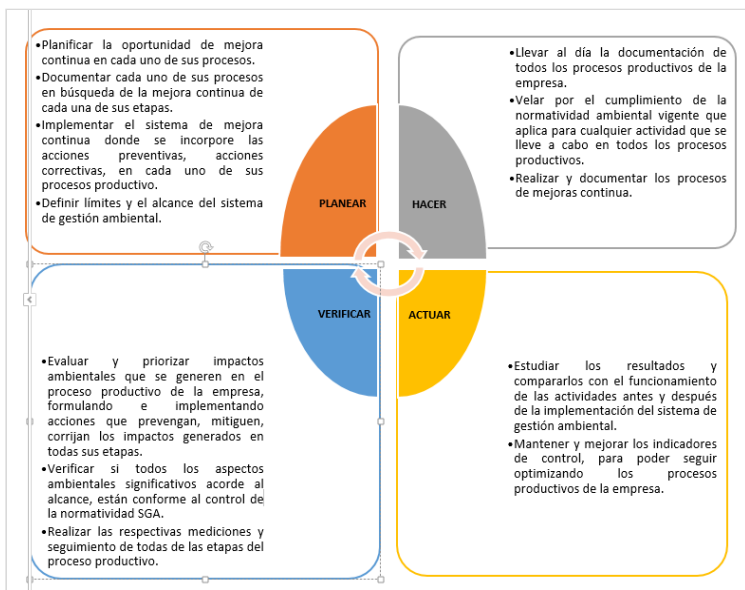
•Planificar la oportunidad de mejora continua en cada uno de sus procesos.
•Documentar cada uno de sus procesos en búsqueda de la mejora continua de cada una de sus etapas.
•Implementar el sistema de mejora continua donde se incorpore las acciones preventivas, acciones correctivas, en cada uno de sus procesos productivo.
•Definir límites y el alcance del sistema de gestión ambiental.

•Llevar al día la documentación de todos los procesos productivos de la empresa.
•Velar por el cumplimiento de la normatividad ambiental vigente que aplica para cualquier actividad que se lleve a cabo en todos los procesos productivos.
•Realizar y documentar los procesos de mejoras continua.

PLANEAR

HACER

VERIFICAR

ACTUAR

•Evaluar y priorizar impactos ambientales que se generen en el proceso productivo de la empresa, formulando e implementando acciones que prevengan, mitiguen, corrijan los impactos generados en todas sus etapas.
•Verificar si todos los aspectos ambientales significativos acorde al alcance, están conforme al control de la normatividad SGA.
•Realizar las respectivas mediciones y seguimiento de todas de las etapas del proceso productivo.

•Estudiar los resultados y compararlos con el funcionamiento de las actividades antes y después de la implementación del sistema de gestión ambiental.
•Mantener y mejorar los indicadores de control, para poder seguir optimizando los procesos productivos de la empresa.